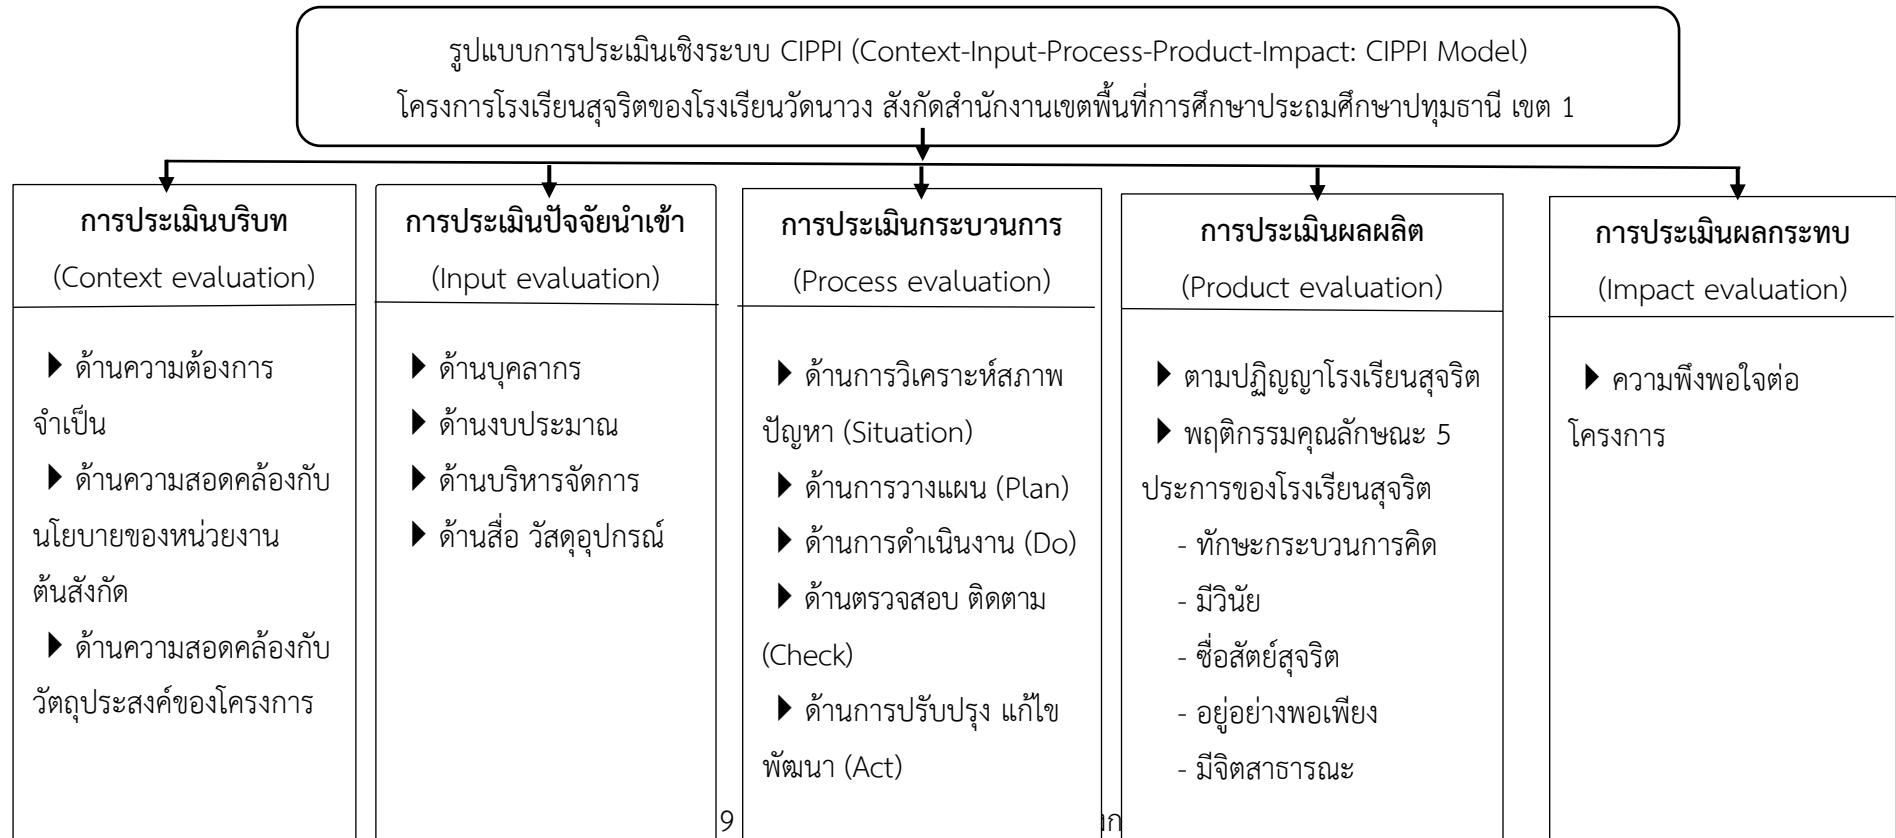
รูปแบบการประเมินเชิงระบบ CIPPI (Context-Input-Process-Product-Impact: CIPPI Model)
โครงการโรงเรียนสุจริตของโรงเรียนวัดนาวง สังกัดสำนักงานเขตพื้นที่การศึกษาประถมศึกษาปทุมธานี เขต 1

**การประเมินบริบท**
(Context evaluation)

▶ ด้านความต้องการจำเป็น
▶ ด้านความสอดคล้องกับนโยบายของหน่วยงานต้นสังกัด
▶ ด้านความสอดคล้องกับวัตถุประสงค์ของโครงการ

**การประเมินปัจจัยนำเข้า**
(Input evaluation)

▶ ด้านบุคลากร
▶ ด้านงบประมาณ
▶ ด้านบริหารจัดการ
▶ ด้านสื่อ วัสดุอุปกรณ์

**การประเมินกระบวนการ**
(Process evaluation)

▶ ด้านการวิเคราะห์สภาพปัญหา (Situation)
▶ ด้านการวางแผน (Plan)
▶ ด้านการดำเนินงาน (Do)
▶ ด้านตรวจสอบ ติดตาม (Check)
▶ ด้านการปรับปรุง แก้ไข พัฒนา (Act)

**การประเมินผลผลิต**
(Product evaluation)

▶ ตามปฏิญญาโรงเรียนสุจริต
▶ พฤติกรรมคุณลักษณะ 5 ประการของโรงเรียนสุจริต
- ทักษะกระบวนการคิด
- มีวินัย
- ซื่อสัตย์สุจริต
- อยู่อย่างพอเพียง
- มีจิตสาธารณะ

**การประเมินผลกระทบ**
(Impact evaluation)

▶ ความพึงพอใจต่อโครงการ

9 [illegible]ก